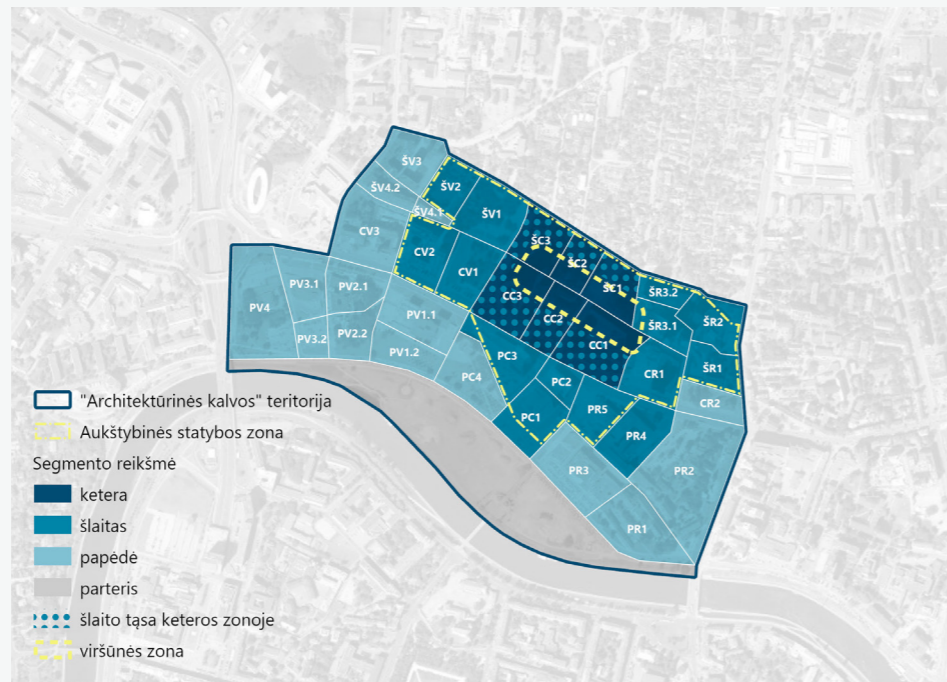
ŠV3
ŠV4.2
ŠV2
ŠV4.1
ŠV1
CV3
ŠC3
CV2
CV1
ŠC2
ŠC1
ŠR3.2
PV4
PV3.1
PV2.1
CC3
CC2
ŠR3.1
ŠR2
PV1.1
PV3.2
PV2.2
CC1
PV1.2
PC3
ŠR1
CR1
PC4
PC2
CR2
PC1
PR5
PR4
PR3
PR2
PR1

"Architektūrinės kalvos" teritorija
Aukštybinės statybos zona
Segmento reikšmė
ketera
šlaitas
papėdė
parteris
šlaito tąsa keteros zonoje
viršūnės zona